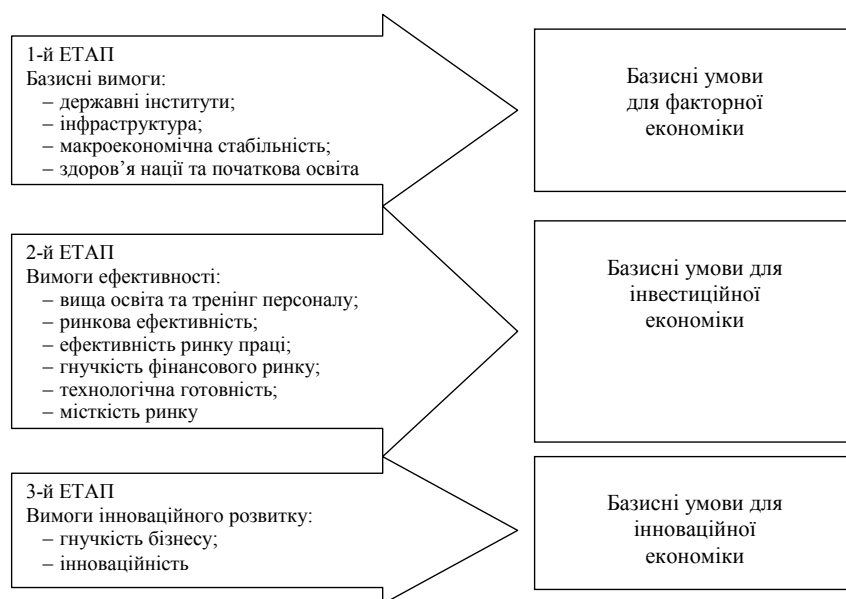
1-й ЕТАП
Базисні вимоги:
– державні інститути;
– інфраструктура;
– макроекономічна стабільність;
– здоров'я нації та початкова освіта

Базисні умови для факторної економіки

2-й ЕТАП
Вимоги ефективності:
– вища освіта та тренінг персоналу;
– ринкова ефективність;
– ефективність ринку праці;
– гнучкість фінансового ринку;
– технологічна готовність;
– місткість ринку

Базисні умови для інвестиційної економіки

3-й ЕТАП
Вимоги інноваційного розвитку:
– гнучкість бізнесу;
– інноваційність

Базисні умови для інноваційної економіки